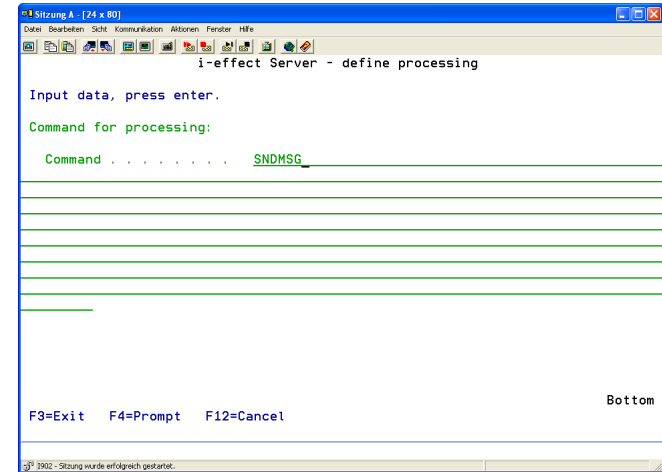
Sitzung A - [24 x 80]

Datei Bearbeiten Sicht Kommunikation Aktionen Fenster Hilfe

i-effect Server - define processing

Input data, press enter.

Command for processing:

Command . . . . . . . . SNDMSG

Bottom

F3=Exit F4=Prompt F12=Cancel

1902 - Sitzung wurde erfolgreich gestartet.